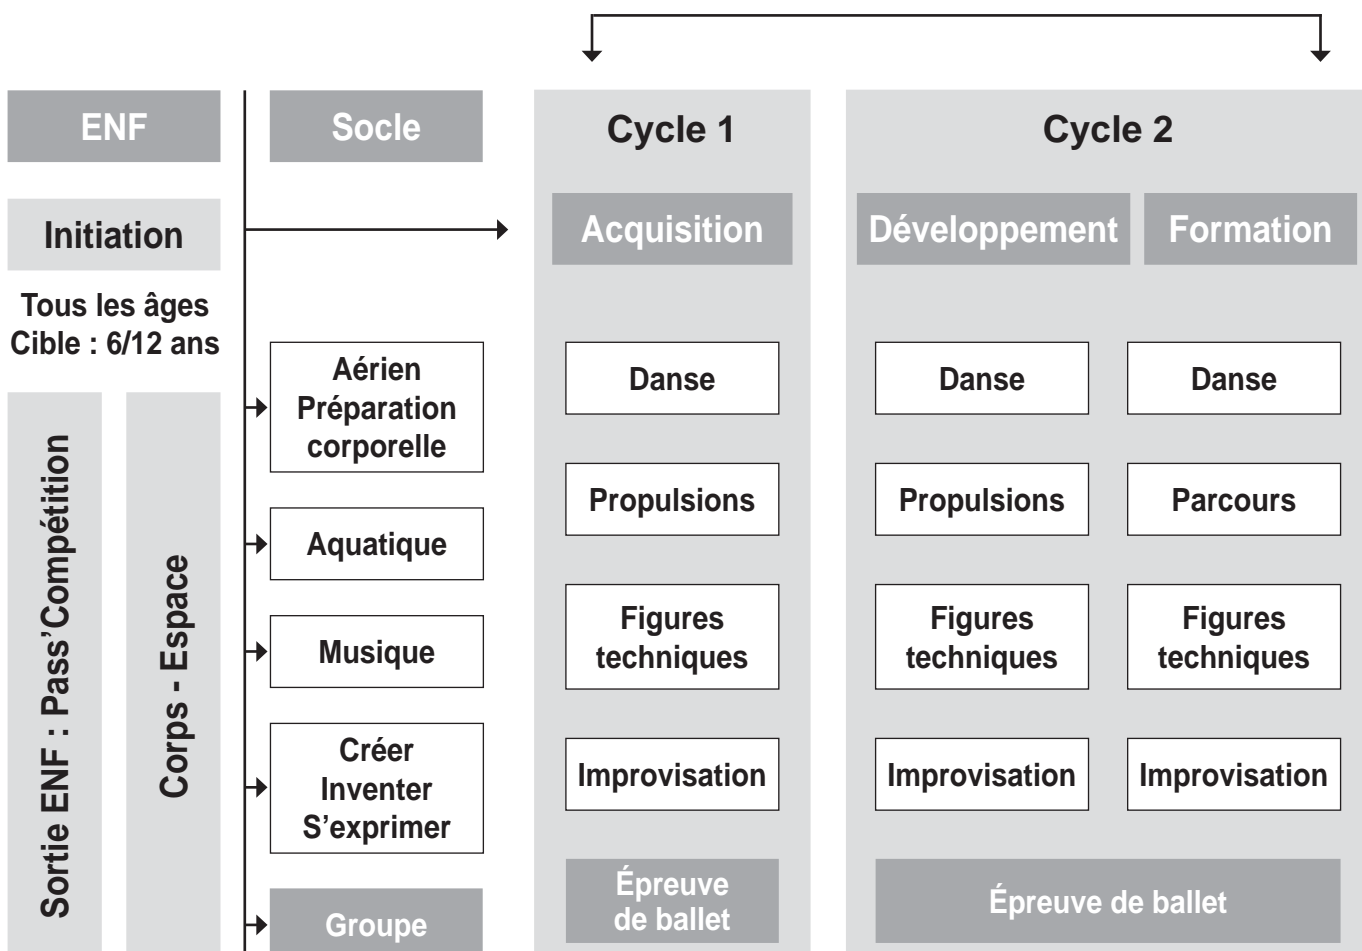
ENF

Initiation

Tous les âges
Cible : 6/12 ans

Sortie ENF : Pass'Compétition

Corps - Espace

Socle

Aérien
Préparation corporelle

Aquatique

Musique

Créer
Inventer
S'exprimer

Groupe

Cycle 1

Acquisition

Danse

Propulsions

Figures techniques

Improvisation

Épreuve de ballet

Cycle 2

Développement

Formation

Danse

Propulsions

Figures techniques

Improvisation

Danse

Parcours

Figures techniques

Improvisation

Épreuve de ballet